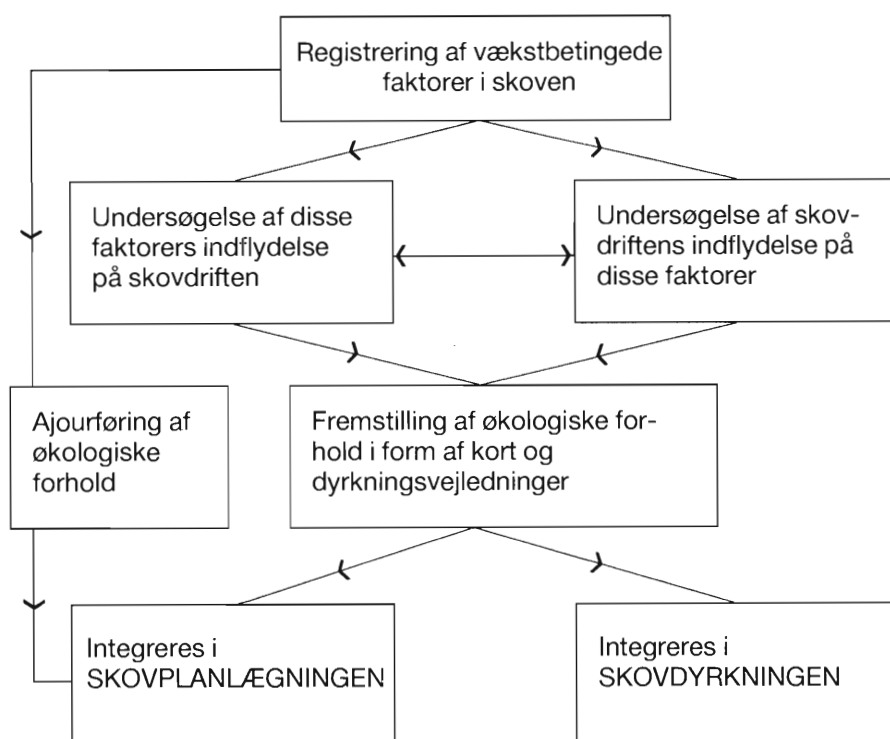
Registrering af vækstbetingede faktorer i skoven

Undersøgelse af disse faktorers indflydelse på skovdriften

Undersøgelse af skovdriftens indflydelse på disse faktorer

Ajourføring af økologiske forhold

Fremstilling af økologiske forhold i form af kort og dyrkningsvejledninger

Integreres i SKOVPLANLÆGNINGEN

Integreres i SKOVDYRKNINGEN